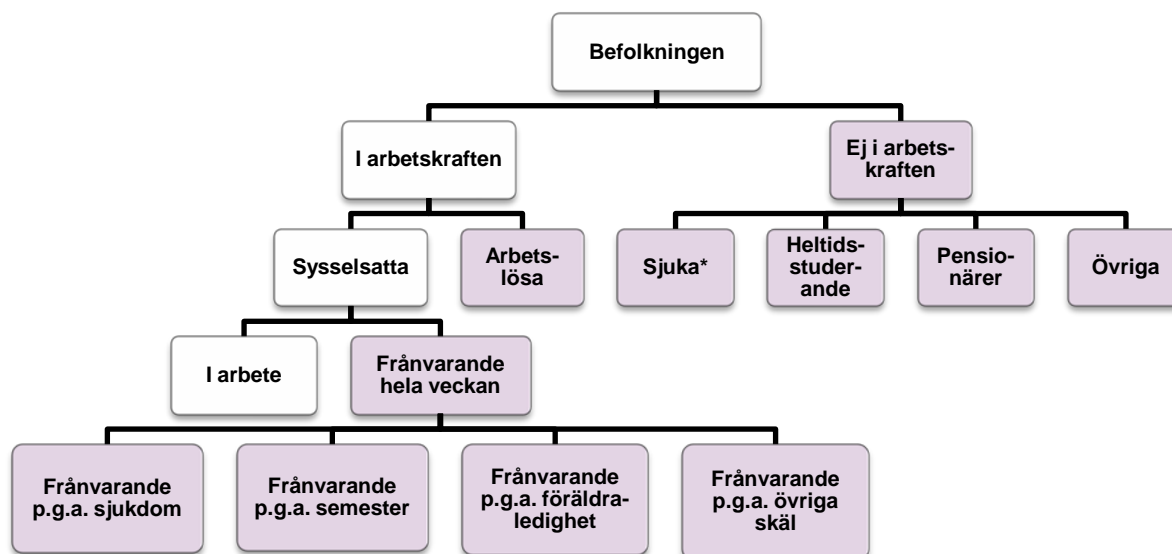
Befolkningen

I arbetskraften

Ej i arbetskraften

Sysselsatta

Arbetslösa

Sjuka*

Heltidsstuderande

Pensionärer

Övriga

I arbete

Frånvarande hela veckan

Frånvarande p.g.a. sjukdom

Frånvarande p.g.a. semester

Frånvarande p.g.a. föräldraledighet

Frånvarande p.g.a. övriga skäl